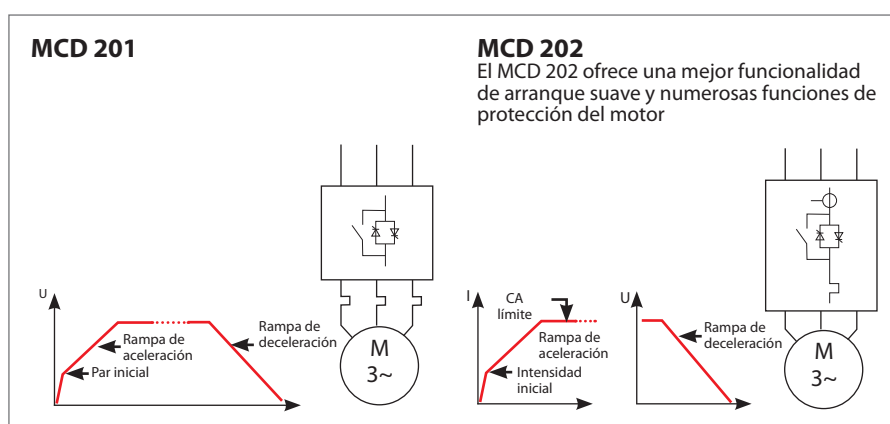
MCD 201

MCD 202
El MCD 202 ofrece una mejor funcionalidad de arranque suave y numerosas funciones de protección del motor

U
Rampa de aceleración
Par inicial
Rampa de deceleración
M
3~

I
CA límite
Rampa de aceleración
Intensidad inicial

U
Rampa de deceleración
M
3~